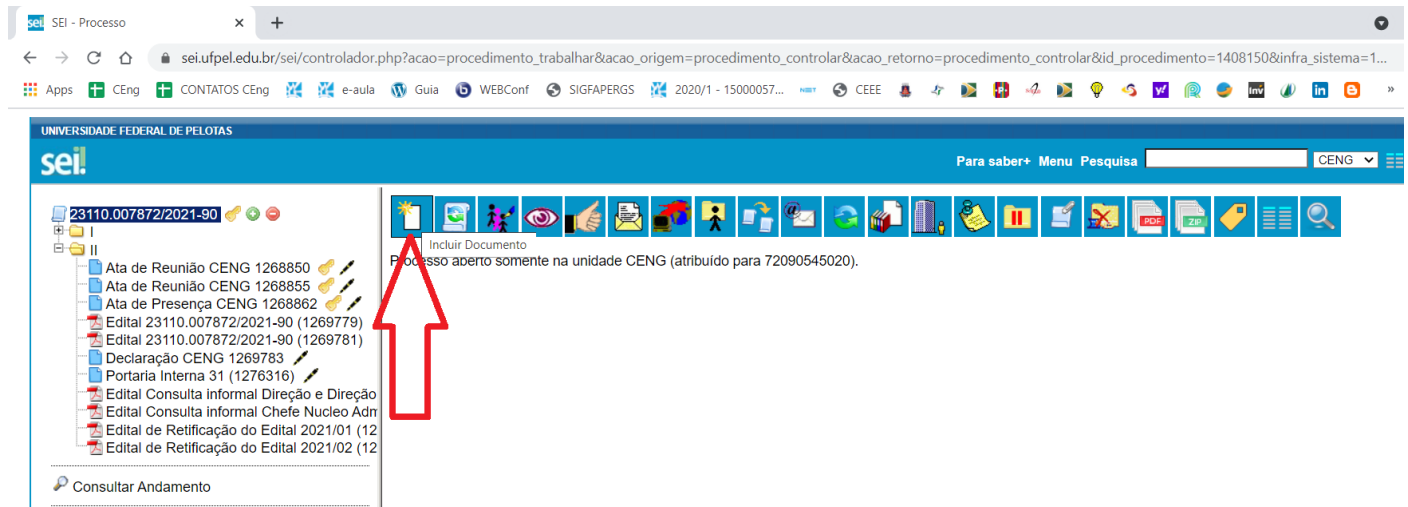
SEI - Processo

sei.ufpel.edu.br/sei/controlador.php?acao=procedimento_trabalhar&acao_origem=procedimento_controlar&acao_retorno=procedimento_controlar&id_procedimento=1408150&infra_sistema=1...

Apps CEng CONTATOS CEng e-aula Guia WEBConf SIGFAPERGS 2020/1 - 15000057... CEEE

UNIVERSIDADE FEDERAL DE PELOTAS

sei!

Para saber+ Menu Pesquisa CENG

23110.007872/2021-90
I
II
Ata de Reunião CENG 1268850
Ata de Reunião CENG 1268855
Ata de Presença CENG 1268862
Edital 23110.007872/2021-90 (1269779)
Edital 23110.007872/2021-90 (1269781)
Declaração CENG 1269783
Portaria Interna 31 (1276316)
Edital Consulta informal Direção e Direção
Edital Consulta informal Chefe Nucleo Adm
Edital de Retificação do Edital 2021/01 (12
Edital de Retificação do Edital 2021/02 (12

Consultar Andamento

Incluir Documento

Processo aberto somente na unidade CENG (atribuído para 72090545020).